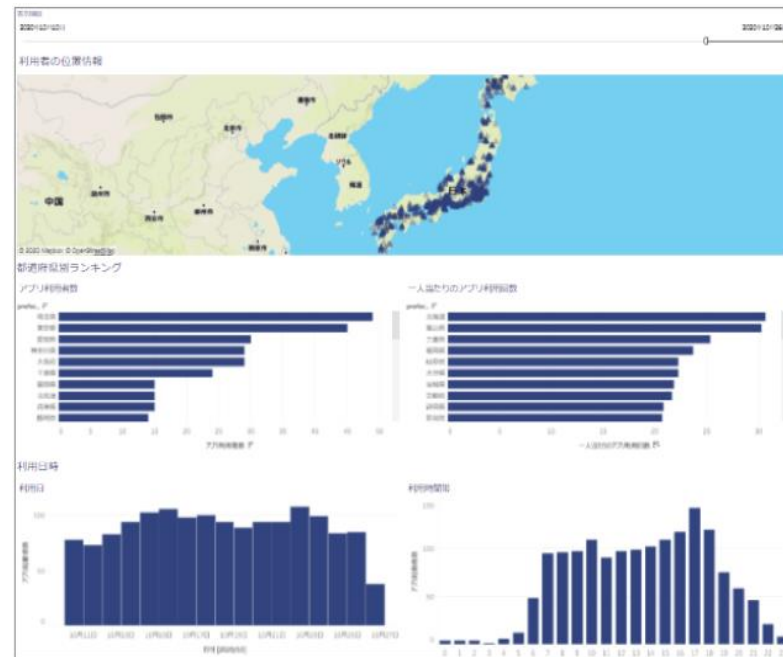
2020/10/01
2020/10/26

利用者の位置情報

中国
ソウル
日本

© 2020 Mapbox © OpenStreetMap

都道府県別ランキング

アプリ利用者数

一人当たりのアプリ利用回数

0
5
10
15
20
25
30
35
40
45
50

アプリ利用者数

一人当たりのアプリ利用回数

利用日時

利用日

利用時間帯

100
50
0

0
1
2
3
4
5
6
7
8
9
10
11
12
13
14
15
16
17
18
19
20
21
22